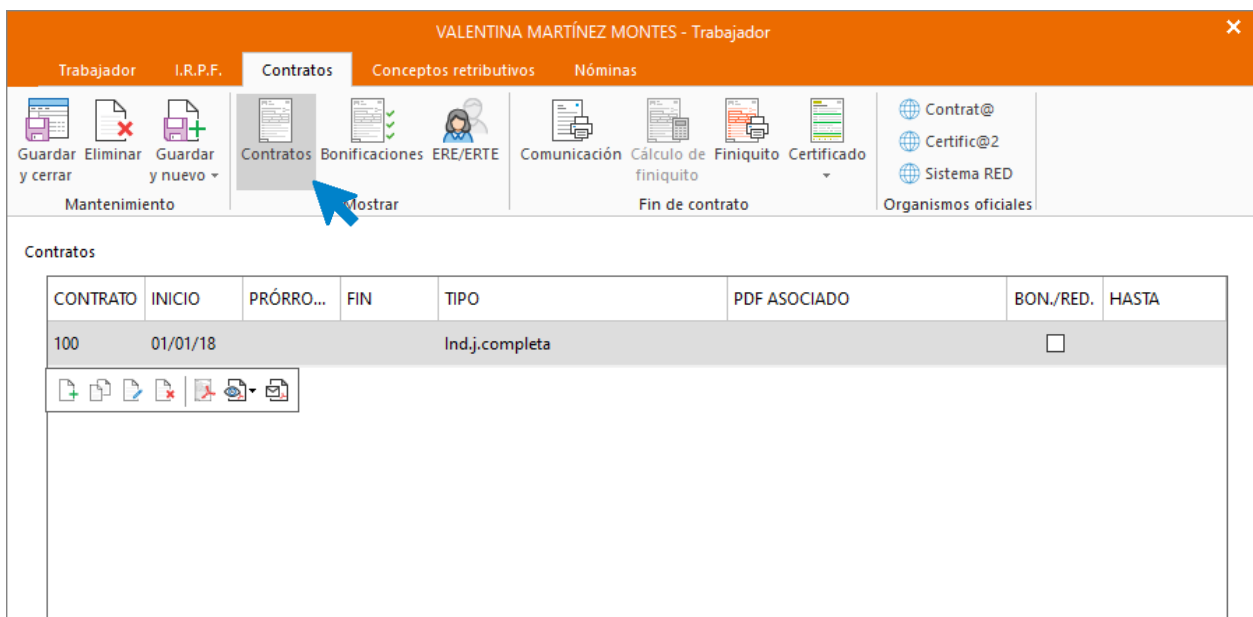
VALENTINA MARTÍNEZ MONTES - Trabajador

Trabajador I.R.P.F. Contratos Conceptos retributivos Nóminas

Guardar y cerrar Eliminar Guardar y nuevo
Mantenimiento

Contratos Bonificaciones ERE/ERTE
Mostrar

Comunicación Cálculo de finiquito Finiquito Certificado
Fin de contrato

Contrat@
Certific@2
Sistema RED
Organismos oficiales

Contratos

| CONTRATO | INICIO | PRÓRRO... | FIN | TIPO | PDF ASOCIADO | BON./RED. | HASTA |
|---|---|---|---|---|---|---|---|
| 100 | 01/01/18 | | | Ind.j.completa | | ☐ | |